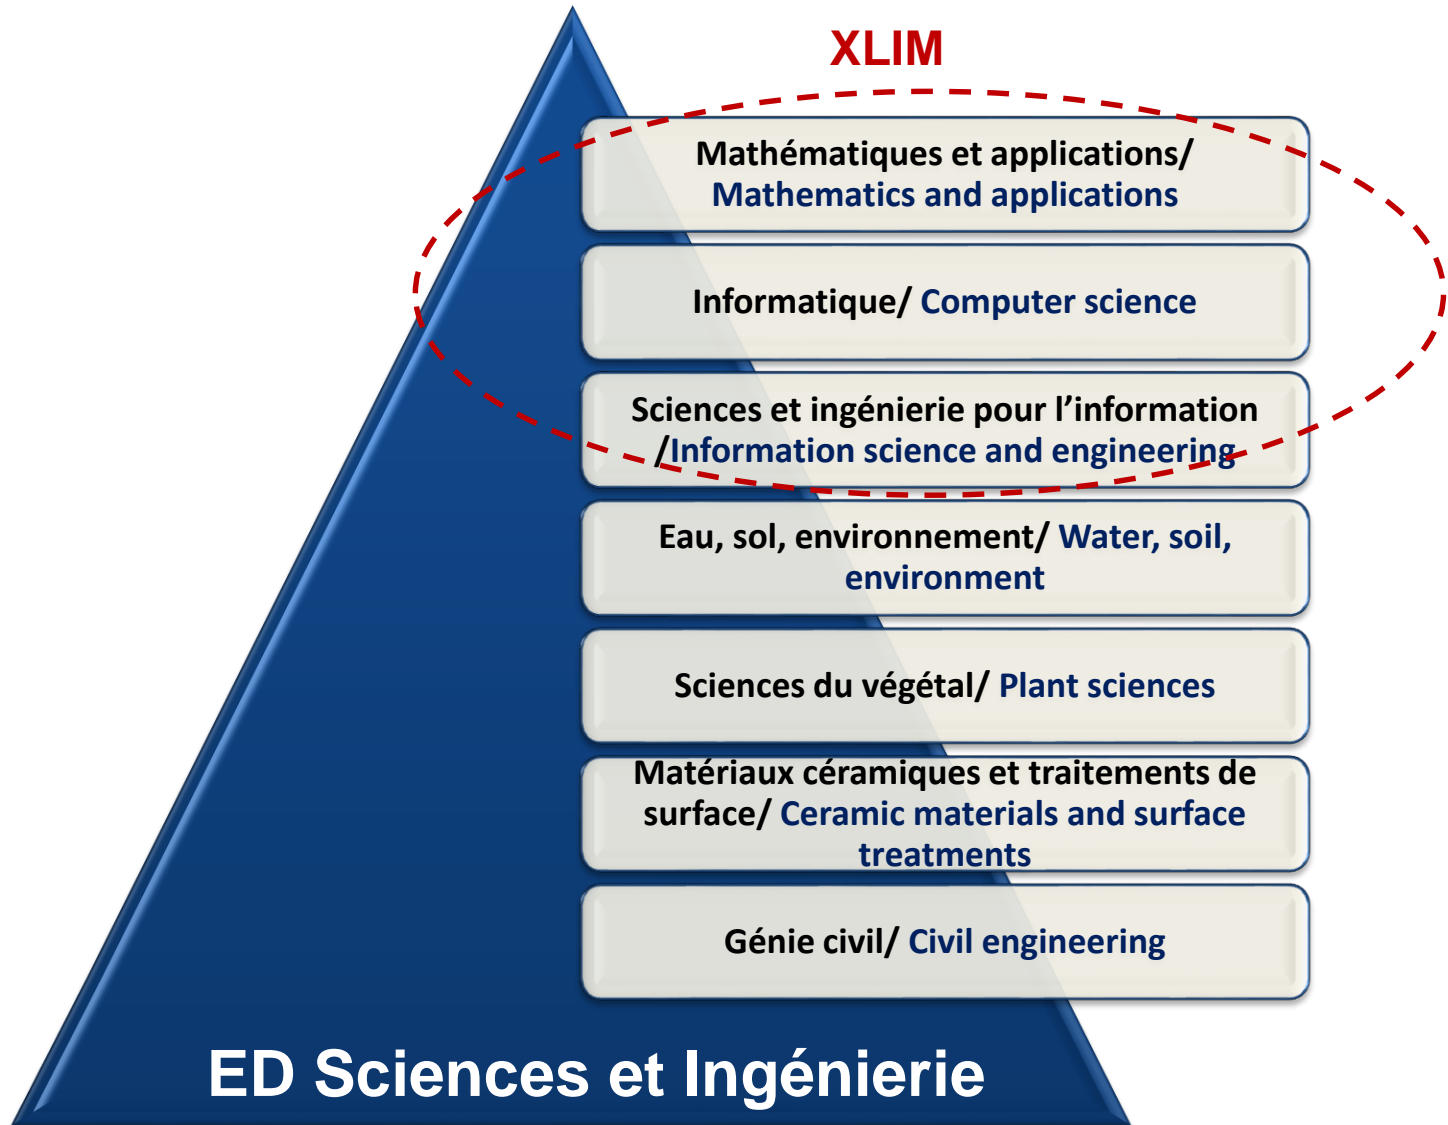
XLIM

Mathématiques et applications/ Mathematics and applications

Informatique/ Computer science

Sciences et ingénierie pour l’information /Information science and engineering

Eau, sol, environnement/ Water, soil, environment

Sciences du végétal/ Plant sciences

Matériaux céramiques et traitements de surface/ Ceramic materials and surface treatments

Génie civil/ Civil engineering

ED Sciences et Ingénierie